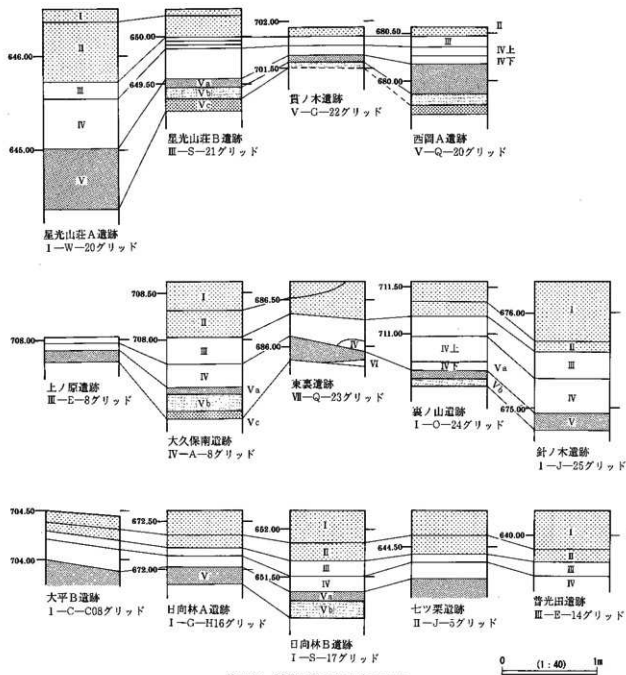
Ⅰ
646.00
Ⅱ
Ⅲ
Ⅳ
645.00
Ⅴ
星光山荘A遺跡
Ⅰ—W—20グリッド

650.00
649.50
Ⅴa
Ⅴb
Ⅴc
星光山荘B遺跡
Ⅲ—S—21グリッド

702.00
701.50
貫ノ木遺跡
Ⅴ—G—22グリッド

680.50
Ⅱ
Ⅲ
Ⅳ上
Ⅳ下
680.00
西岡A遺跡
Ⅴ—Q—20グリッド

708.00
上ノ原遺跡
Ⅲ—E—8グリッド

708.50
Ⅰ
Ⅱ
708.00
Ⅲ
Ⅳ
Ⅴa
Ⅴb
Ⅴc
大久保南遺跡
Ⅳ—A—8グリッド

686.50
686.00
Ⅳ
Ⅵ
東裏遺跡
Ⅶ—Q—23グリッド

711.50
711.00
Ⅳ上
Ⅳ下
Ⅴa
Ⅴb
裏ノ山遺跡
Ⅰ—O—24グリッド

676.00
Ⅰ
Ⅱ
Ⅲ
Ⅳ
675.00
Ⅴ
針ノ木遺跡
Ⅰ—J—25グリッド

704.50
704.00
大平B遺跡
Ⅰ—C—C08グリッド

672.50
672.00
Ⅴ
日向林A遺跡
Ⅰ—G—H16グリッド

652.00
Ⅰ
Ⅱ
Ⅲ
Ⅳ
651.50
Ⅴa
Ⅴb
日向林B遺跡
Ⅰ—S—17グリッド

644.50
七ツ栗遺跡
Ⅱ—J—5グリッド

640.00
Ⅰ
Ⅱ
Ⅲ
Ⅳ
普光田遺跡
Ⅲ—E—14グリッド

0 (1:40) 1m